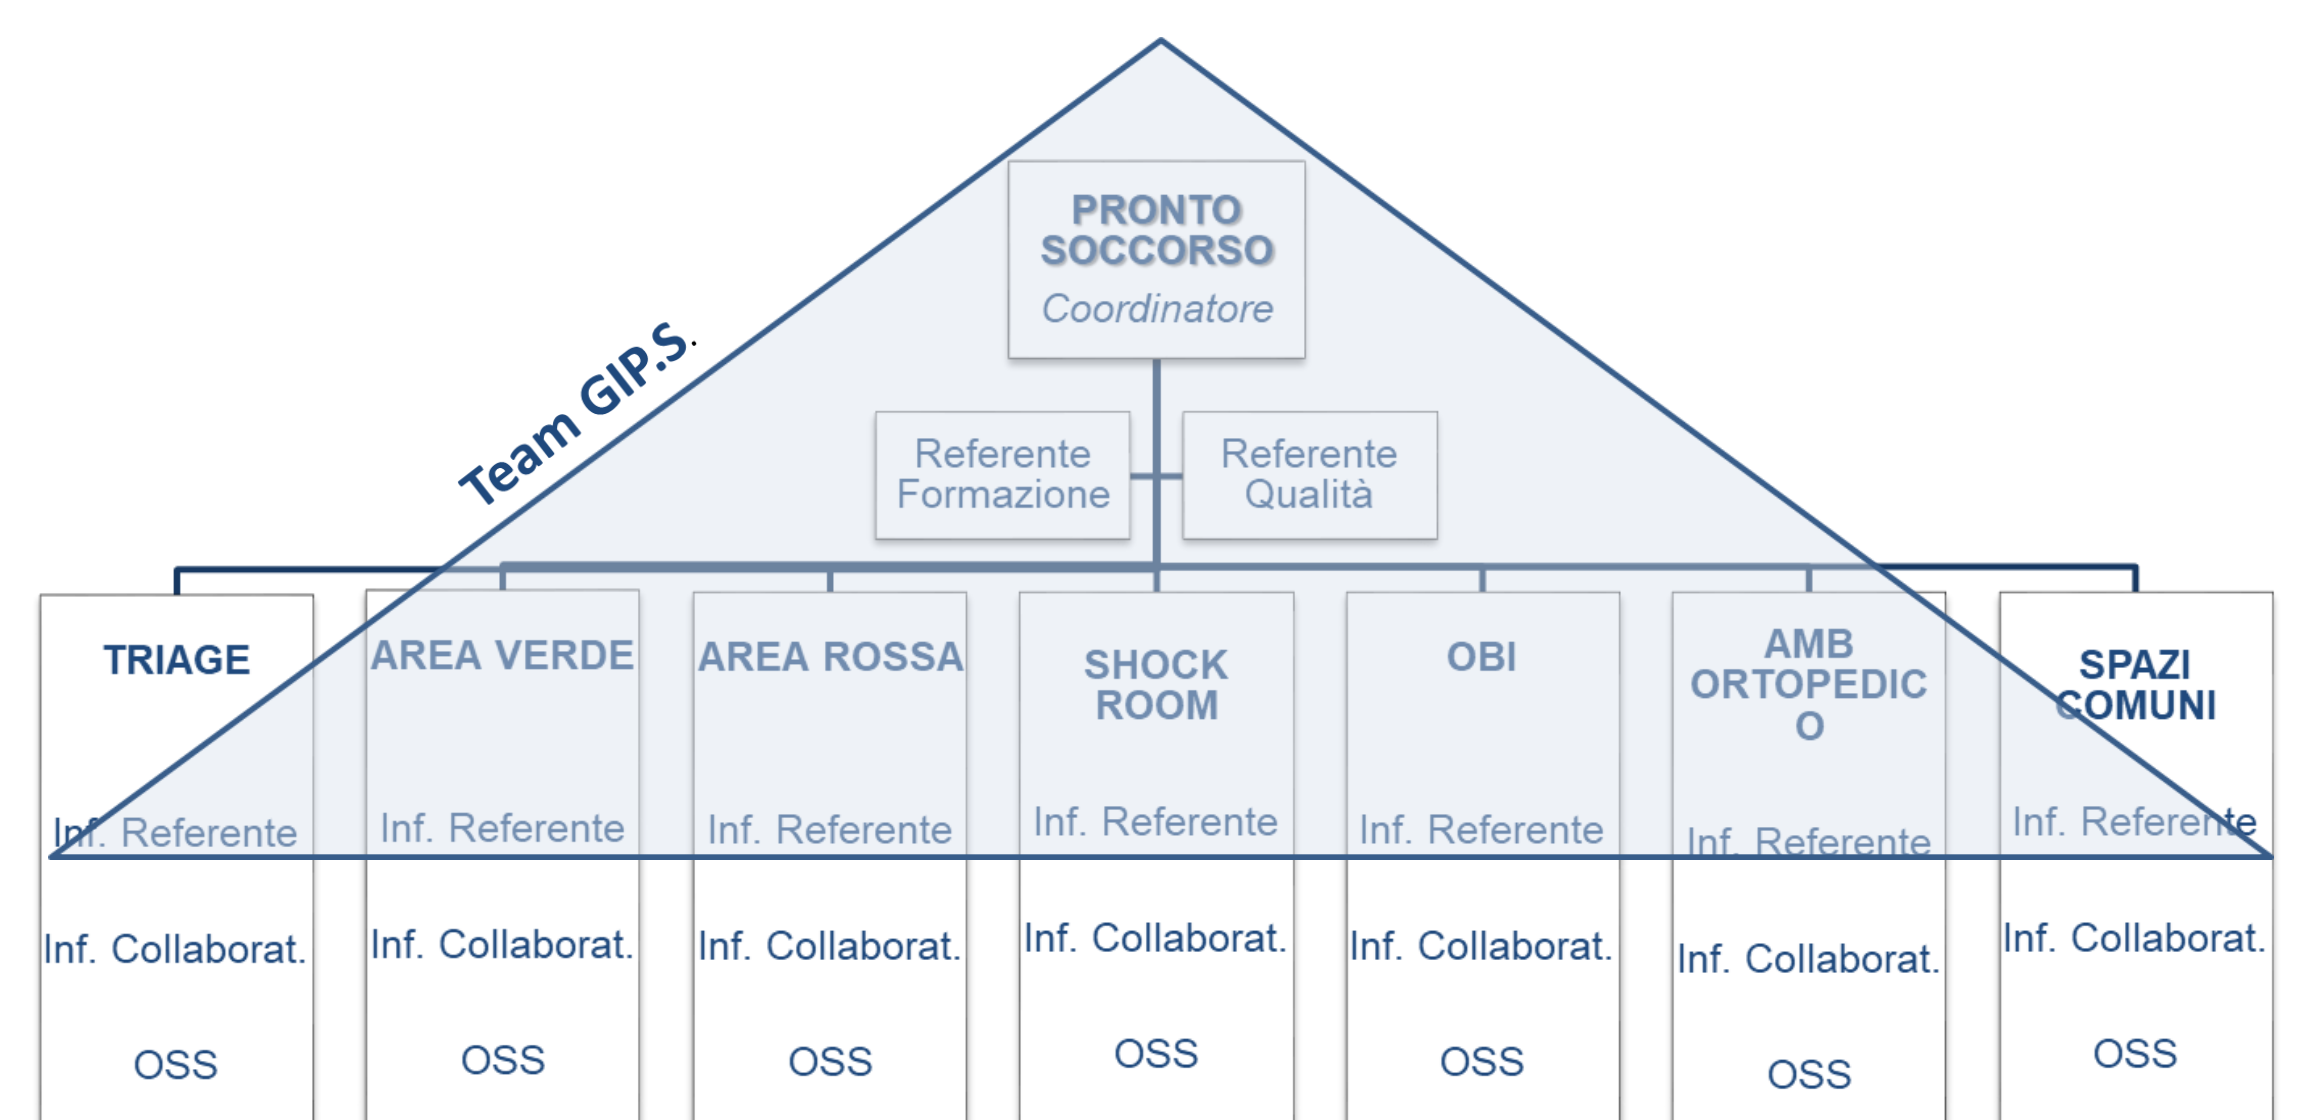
Team GIP.S.

PRONTO SOCCORSO
Coordinatore

Referente Formazione

Referente Qualità

TRIAGE
Inf. Referente
Inf. Collaborat.
OSS

AREA VERDE
Inf. Referente
Inf. Collaborat.
OSS

AREA ROSSA
Inf. Referente
Inf. Collaborat.
OSS

SHOCK ROOM
Inf. Referente
Inf. Collaborat.
OSS

OBI
Inf. Referente
Inf. Collaborat.
OSS

AMB ORTOPEDIC O
Inf. Referente
Inf. Collaborat.
OSS

SPAZI COMUNI
Inf. Referente
Inf. Collaborat.
OSS